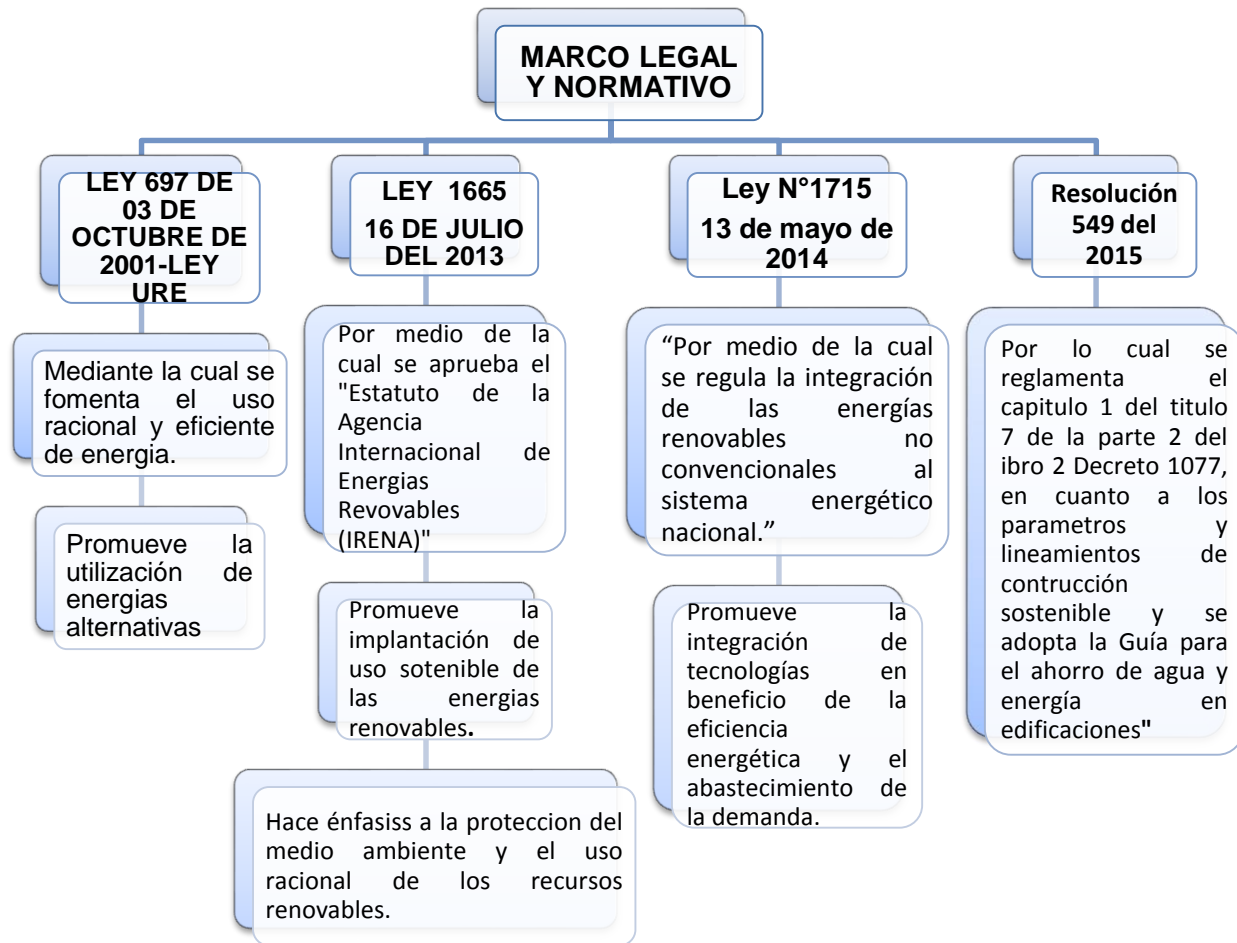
MARCO LEGAL Y NORMATIVO

LEY 697 DE 03 DE OCTUBRE DE 2001-LEY URE

Mediante la cual se fomenta el uso racional y eficiente de energia.

Promueve la utilización de energias alternativas

LEY 1665 16 DE JULIO DEL 2013

Por medio de la cual se aprueba el "Estatuto de la Agencia Internacional de Energias Revovables (IRENA)"

Promueve la implantación de uso sotenible de las energias renovables.

Hace énfasiss a la proteccion del medio ambiente y el uso racional de los recursos renovables.

Ley N°1715 13 de mayo de 2014

"Por medio de la cual se regula la integración de las energías renovables no convencionales al sistema energético nacional."

Promueve la integración de tecnologías en beneficio de la eficiencia energética y el abastecimiento de la demanda.

Resolución 549 del 2015

Por lo cual se reglamenta el capitulo 1 del titulo 7 de la parte 2 del ibro 2 Decreto 1077, en cuanto a los parametros y lineamientos de contrucción sostenible y se adopta la Guía para el ahorro de agua y energía en edificaciones"